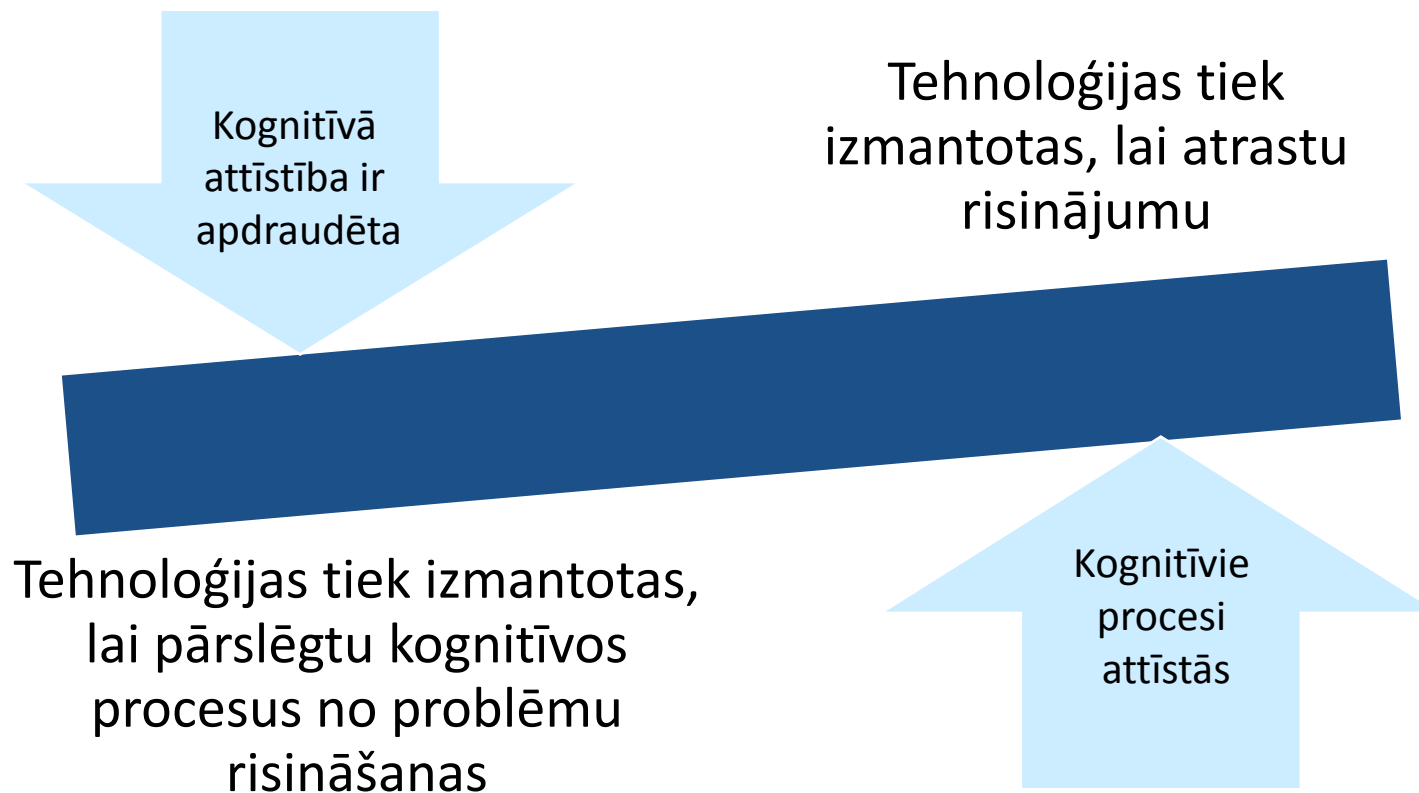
Kognitīvā attīstība ir apdraudēta

Tehnoloģijas tiek izmantotas, lai atrastu risinājumu

Tehnoloģijas tiek izmantotas, lai pārslēgtu kognitīvos procesus no problēmu risināšanas

Kognitīvie procesi attīstās